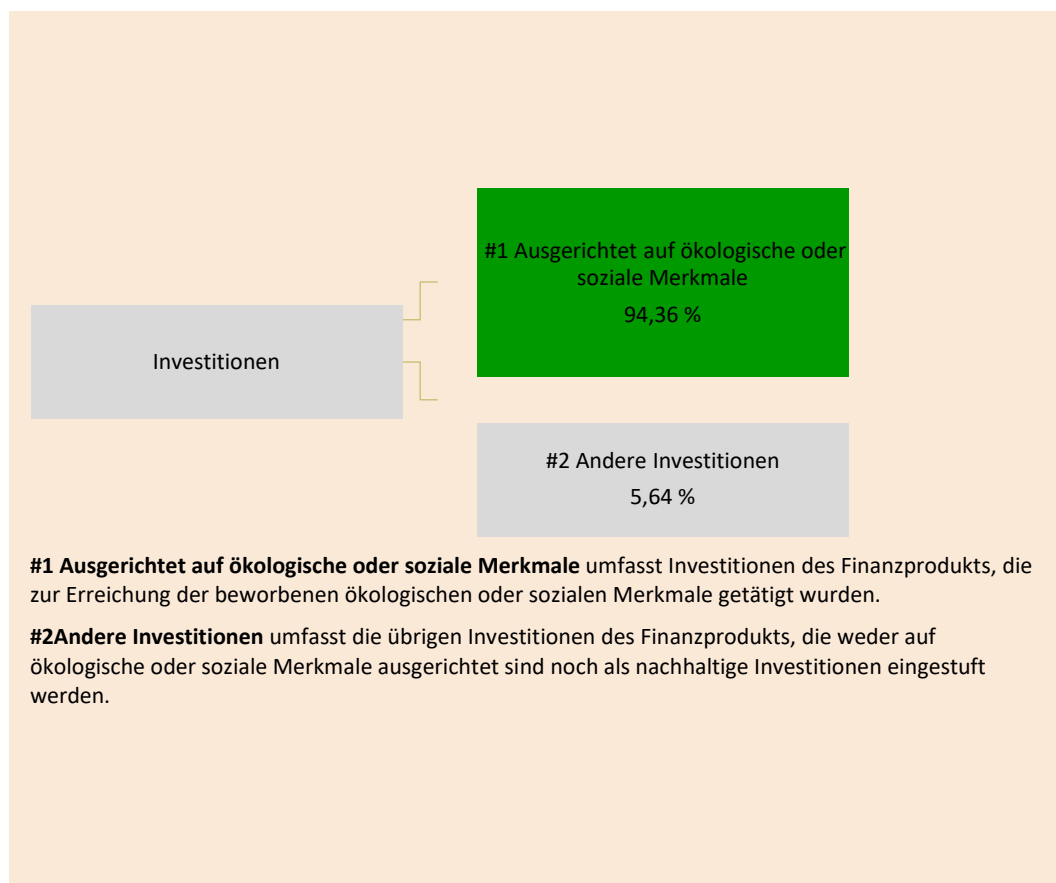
Investitionen

#1 Ausgerichtet auf ökologische oder soziale Merkmale
94,36 %

#2 Andere Investitionen
5,64 %

**#1 Ausgerichtet auf ökologische oder soziale Merkmale** umfasst Investitionen des Finanzprodukts, die zur Erreichung der beworbenen ökologischen oder sozialen Merkmale getätigt wurden.

**#2Andere Investitionen** umfasst die übrigen Investitionen des Finanzprodukts, die weder auf ökologische oder soziale Merkmale ausgerichtet sind noch als nachhaltige Investitionen eingestuft werden.